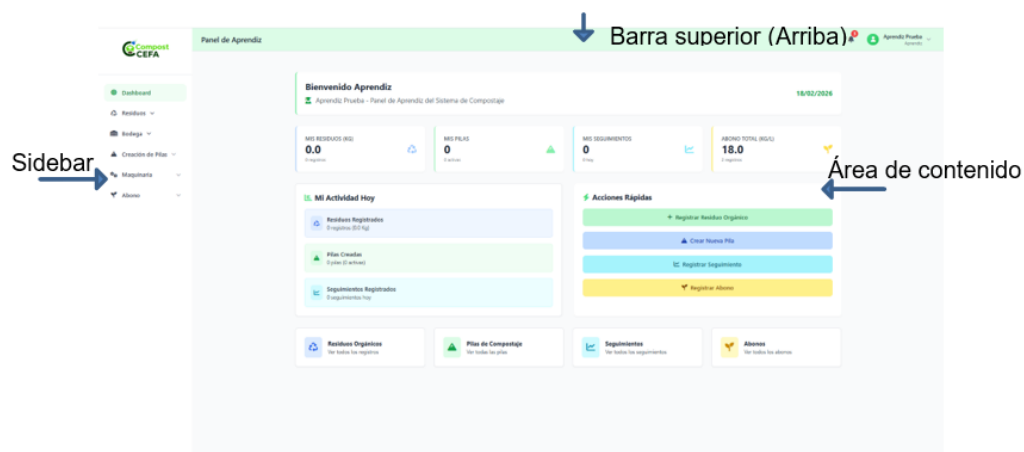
Compost CEFA

Panel de Aprendiz

Barra superior (Arriba)

Aprendiz Prueba
Aprendiz

Dashboard
Residuos
Bodega
Creación de Pilas
Maquinaria
Abono

Sidebar

Área de contenido

Bienvenido Aprendiz
Aprendiz Prueba - Panel de Aprendiz del Sistema de Compostaje
18/02/2026

MIS RESIDUOS (KG)
0.0
0 registros

MIS PILAS
0
0 activas

MIS SEGUIMIENTOS
0
0 hoy

ABONO TOTAL (KG/L)
18.0
0 registros

Mi Actividad Hoy

Residuos Registrados
0 registros (0.0 Kg)

Pilas Creadas
0 pilas (0 activas)

Seguimientos Registrados
0 seguimientos hoy

Acciones Rápidas

+ Registrar Residuo Orgánico
Crear Nueva Pila
Registrar Seguimiento
Registrar Abono

Residuos Orgánicos
Ver todos los registros

Pilas de Compostaje
Ver todas las pilas

Seguimientos
Ver todos los seguimientos

Abonos
Ver todos los abonos